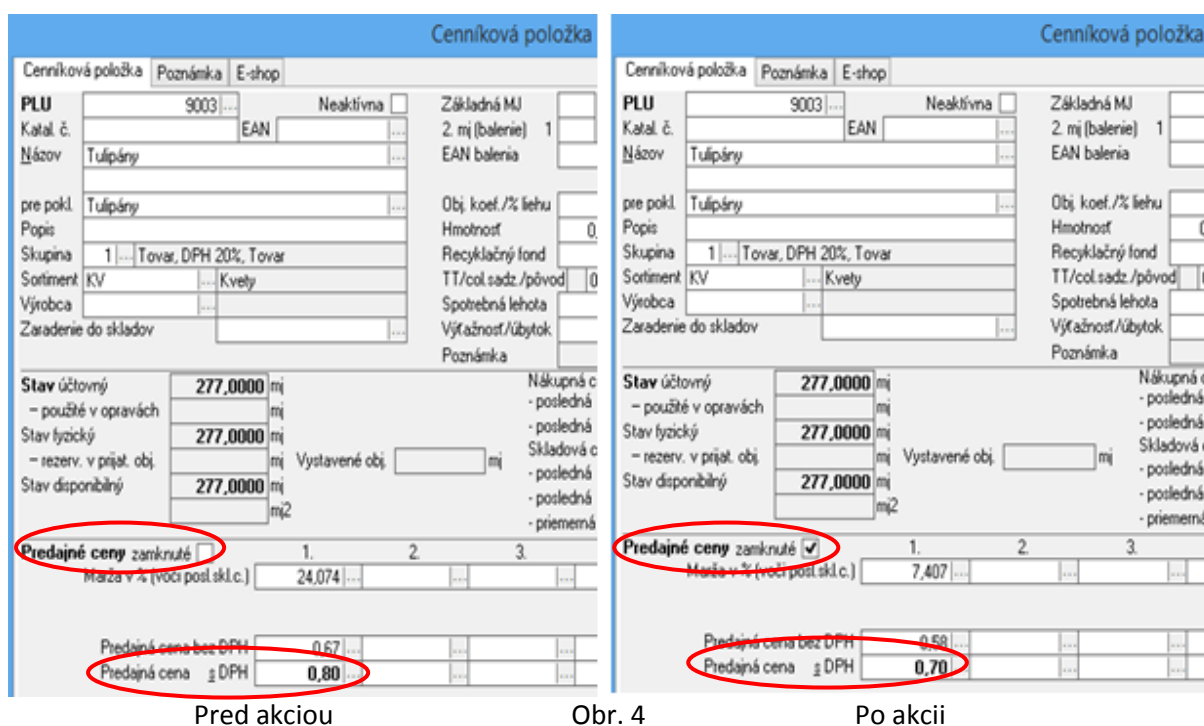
Cenníková položka

Cenníková položka | Poznámka | E-shop

PLU 9003 ... Neaktívna
Katal. č. EAN ...
Názov Tulipány ...
pre pokl. Tulipány ...
Popis
Skupina 1 ... Tovar, DPH 20%, Tovar
Sortiment KV ... Kvety
Výrobca ...
Zaradenie do skladov ...

Základná MJ
2. mj (balenie) 1
EAN balenia
Obj. koef./% liehu
Hmotnosť 0,
Recyklačný fond
TT/col.sadz./pôvod 0
Spotrebná lehota
Výťažnosť/úbytok
Poznámka

Stav účtovný 277,0000 mj
– použité v opravách mj
Stav fyzický 277,0000 mj
– rezerv. v prijat. obj. mj Vystavené obj. mj
Stav disponibilný 277,0000 mj
mj2

Nákupná c
- posledná
- posledná
Skladová c
- posledná
- posledná
- priemerná

Predajné ceny zamknuté 1. 2. 3.
Marža v % (voči posl.skl.c.) 24,074 ...
Predajná cena bez DPH 0,67 ...
Predajná cena s DPH 0,80 ...

Cenníková položk

Cenníková položka | Poznámka | E-shop

PLU 9003 ... Neaktívna
Katal. č. EAN ...
Názov Tulipány ...
pre pokl. Tulipány ...
Popis
Skupina 1 ... Tovar, DPH 20%, Tovar
Sortiment KV ... Kvety
Výrobca ...
Zaradenie do skladov ...

Základná MJ
2. mj (balenie) 1
EAN balenia
Obj. koef./% liehu
Hmotnosť 0
Recyklačný fond
TT/col.sadz./pôvod
Spotrebná lehota
Výťažnosť/úbytok
Poznámka

Stav účtovný 277,0000 mj
– použité v opravách mj
Stav fyzický 277,0000 mj
– rezerv. v prijat. obj. mj Vystavené obj. mj
Stav disponibilný 277,0000 mj
mj2

Nákupná c
- posledná
- posledná
Skladová c
- posledná
- posledná
- priemerná

Predajné ceny zamknuté ✓ 1. 2. 3.
Marža v % (voči posl.skl.c.) 7,407 ...
Predajná cena bez DPH 0,58 ...
Predajná cena s DPH 0,70 ...

Pred akciou Obr. 4 Po akcii